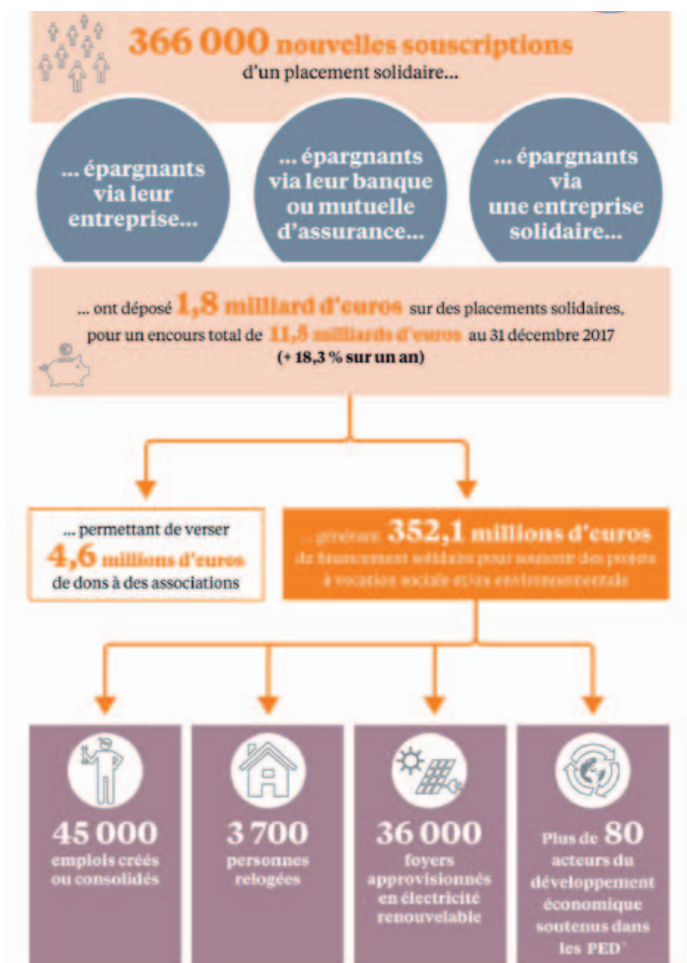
366 000 nouvelles souscriptions d'un placement solidaire...

... épargnants via leur entreprise...

... épargnants via leur banque ou mutuelle d'assurance...

... épargnants via une entreprise solidaire...

... ont déposé 1,8 milliard d'euros sur des placements solidaires, pour un encours total de 11,5 milliards d'euros au 31 décembre 2017 (+ 18,3 % sur un an)

... permettant de verser 4,6 millions d'euros de dons à des associations

... générant 352,1 millions d'euros de financement solidaire pour soutenir des projets à vocation sociale et/ou environnementale

45 000 emplois créés ou consolidés

3 700 personnes relogées

36 000 foyers approvisionnés en électricité renouvelable

Plus de 80 acteurs du développement économique soutenus dans les PED*